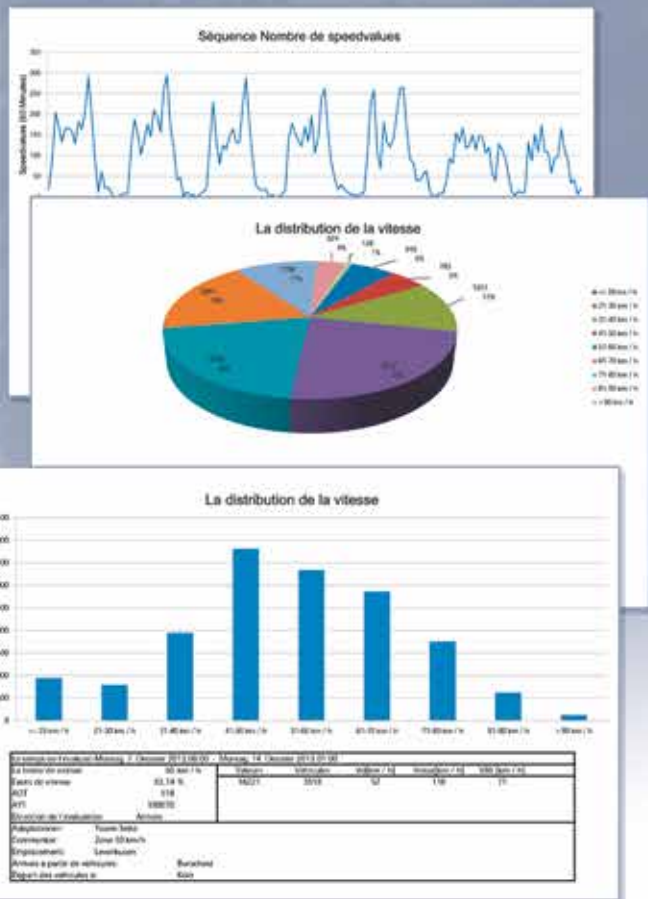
Séquence Nombre de speedvalues

350
300
250
200
150
100
50

Speedvalues (60 Minutes)

La distribution de la vitesse

<= 20 km / h
21-30 km / h
31-40 km / h
41-50 km / h
51-60 km / h
61-70 km / h
71-80 km / h
81-90 km / h
> 90 km / h

La distribution de la vitesse

<= 20 km / h
21-30 km / h
31-40 km / h
41-50 km / h
51-60 km / h
61-70 km / h
71-80 km / h
81-90 km / h
> 90 km / h

Le temps de l'évaluation:Montag, 7. Oktober 2013 00:00 - Montag, 14. Oktober 2013 01:00

| La limite de vitesse | 50 km / h | Valeurs | Véhicules | Vitesse / h | Vmoyenne / h | V85 [km / h] |
|---|---|---|---|---|---|---|
| Taux de vitesse | 53,74 % | 18221 | 3310 | 52 | 118 | 71 |
| ADT | 518 | | | | | |
| AVT | 108670 | | | | | |
| Direction de l'évaluation | Arrivée | | | | | |

Adaptionnier: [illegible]
Commentaire: Zone 50km/h
Emplacement: Leverkusen
Arrivée à partir de véhicules: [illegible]
Départ des véhicules à: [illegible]